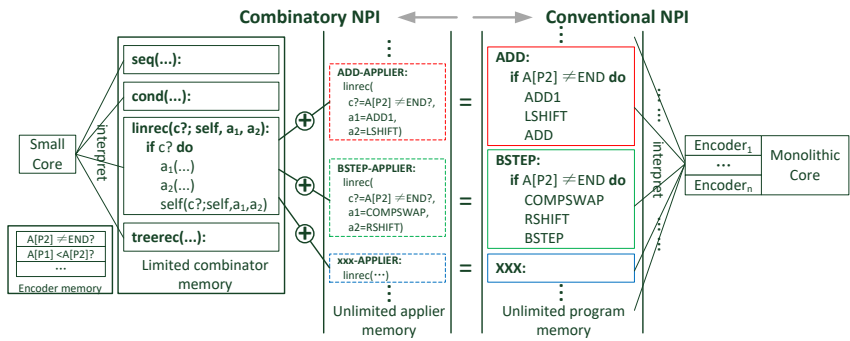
Combinatory NPI

Conventional NPI

Small Core

interpret

seq(...):

cond(...):

linrec(c?; self, $a_1$, $a_2$):
if c? do
$a_1$(...)
$a_2$(...)
self(c?;self,$a_1$,$a_2$)

treerec(...):

Limited combinator memory

A[P2] $\neq$END?
A[P1] <A[P2]?
...
Encoder memory

⋮

ADD-APPLIER:
linrec(
c?=A[P2] $\neq$END?,
a1=ADD1,
a2=LSHIFT)

BSTEP-APPLIER:
linrec(
c?=A[P2] $\neq$END?,
a1=COMPSWAP,
a2=RSHIFT)

xxx-APPLIER:
linrec(⋯)

⋮

Unlimited applier memory

=

=

=

⋮

ADD:
if A[P2] $\neq$END do
ADD1
LSHIFT
ADD

BSTEP:
if A[P2] $\neq$END do
COMPSWAP
RSHIFT
BSTEP

XXX:

⋮

Unlimited program memory

interpret

$Encoder_1$
...
$Encoder_n$

Monolithic Core